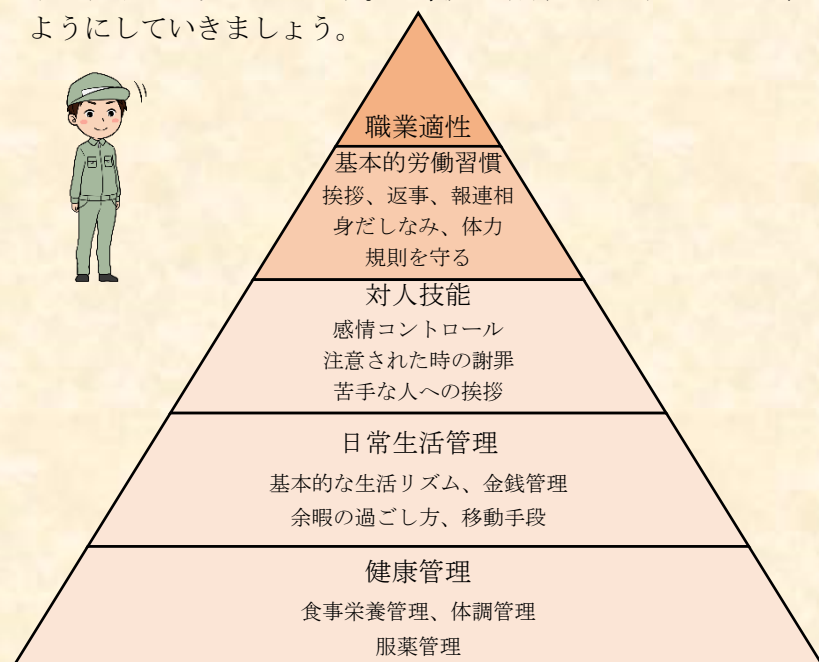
ようにしていきましょう。

職業適性

基本的労働習慣
挨拶、返事、報連相
身だしなみ、体力
規則を守る

対人技能
感情コントロール
注意された時の謝罪
苦手な人への挨拶

日常生活管理
基本的な生活リズム、金銭管理
余暇の過ごし方、移動手段

健康管理
食事栄養管理、体調管理
服薬管理